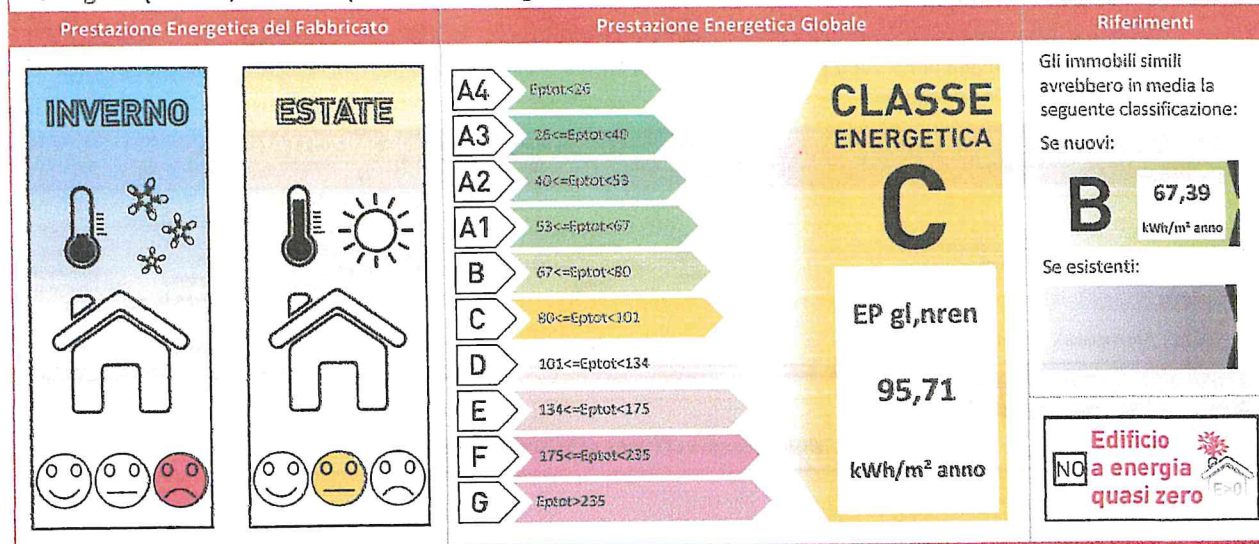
Prestazione Energetica del Fabbricato

INVERNO

ESTATE

Prestazione Energetica Globale

A4 Eptot<26
A3 26<=Eptot<40
A2 40<=Eptot<53
A1 53<=Eptot<67
B 67<=Eptot<80
C 80<=Eptot<101
D 101<=Eptot<134
E 134<=Eptot<175
F 175<=Eptot<235
G Eptot>235

CLASSE ENERGETICA
C

EP gl,nren

95,71

kWh/m² anno

Riferimenti

Gli immobili simili avrebbero in media la seguente classificazione:

Se nuovi:

B 67,39 kWh/m² anno

Se esistenti:

NO Edificio a energia quasi zero
E>0